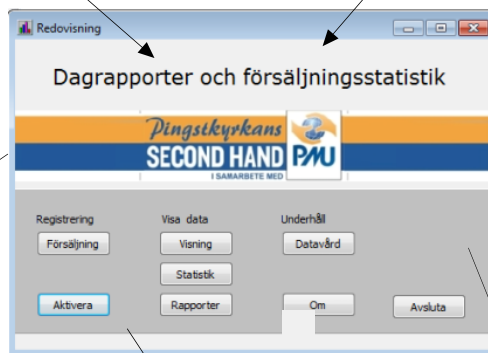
Redovisning

Dagrapporter och försäljningsstatistik

Pingstkyrkans
SECOND HAND
I SAMARBETE MED
PMU

Registrering
Försäljning
Aktivera

Visa data
Visning
Statistik
Rapporter

Underhåll
Datavård
Om

Avsluta